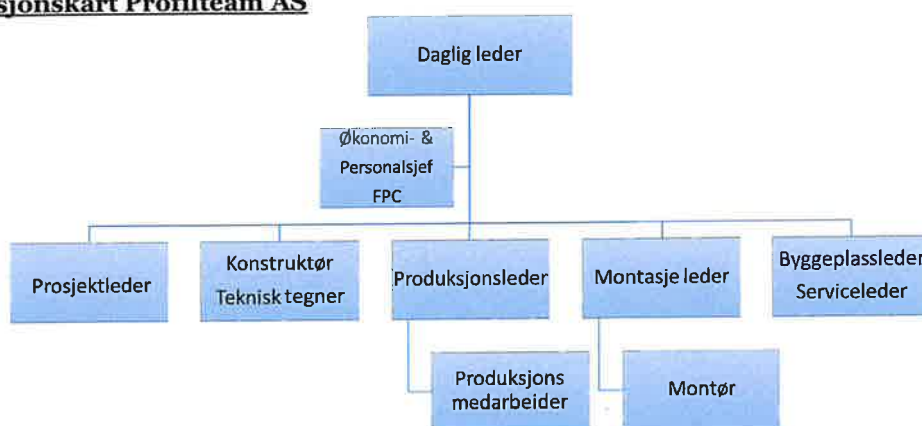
sjonskart Profilteam AS

Daglig leder

Økonomi- & Personalsjef FPC

Prosjektleder

Konstruktør Teknisk tegner

Produksjonsleder

Montasje leder

Byggeplassleder Serviceleder

Produksjons medarbeider

Montør